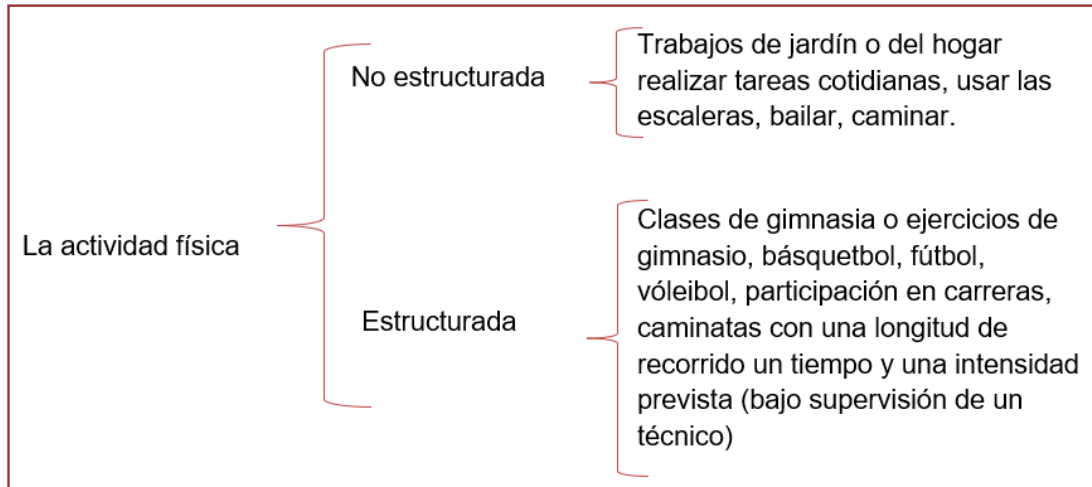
La actividad física

No estructurada

Trabajos de jardín o del hogar realizar tareas cotidianas, usar las escaleras, bailar, caminar.

Estructurada

Clases de gimnasia o ejercicios de gimnasio, básquetbol, fútbol, vóleibol, participación en carreras, caminatas con una longitud de recorrido un tiempo y una intensidad prevista (bajo supervisión de un técnico)